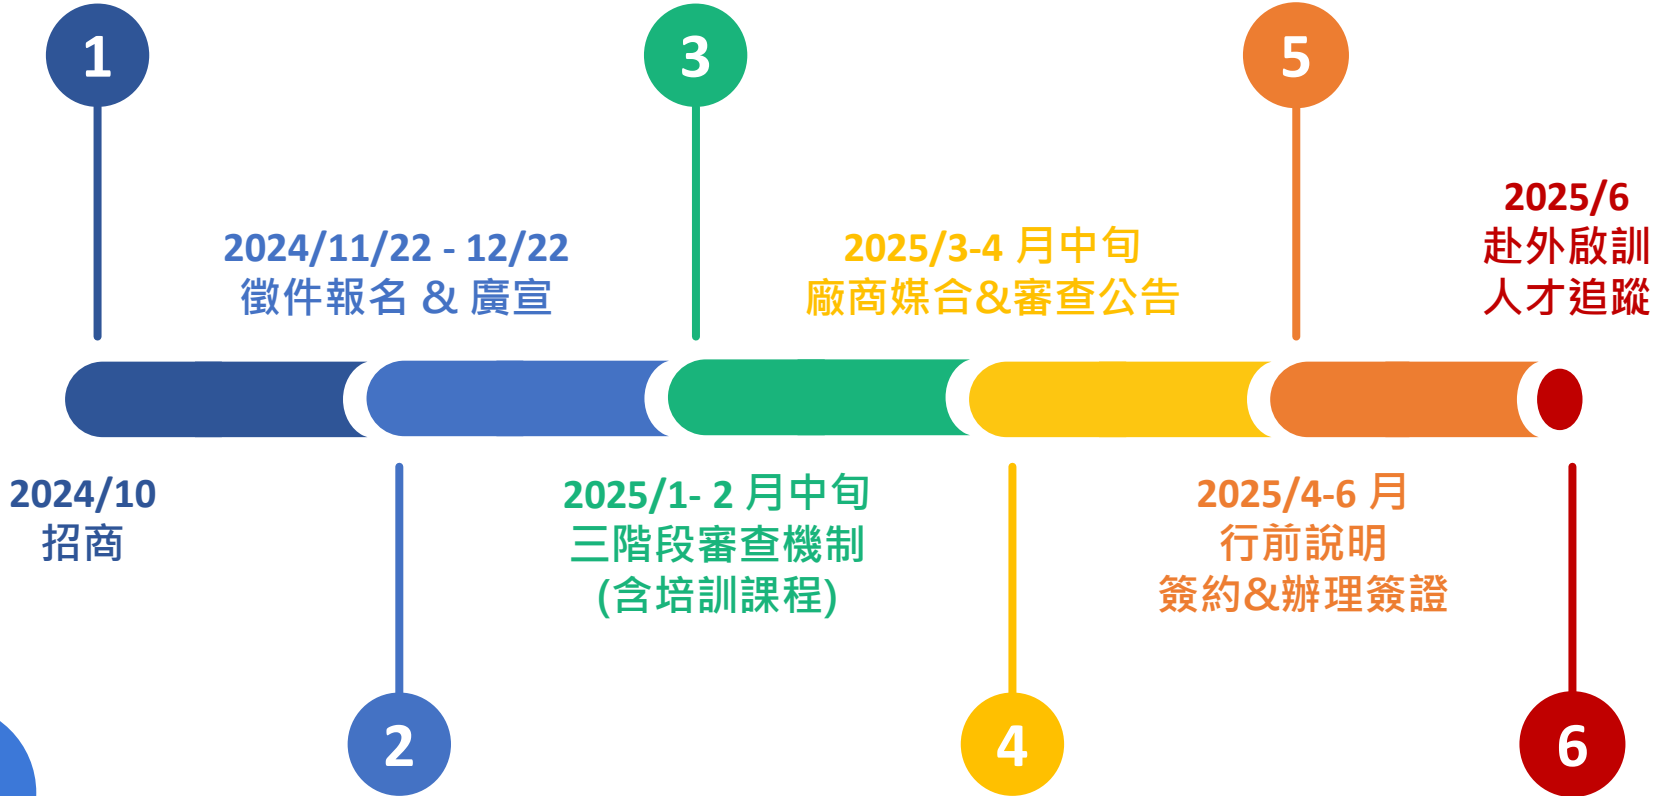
1

2024/10
招商

2

2024/11/22 - 12/22
徵件報名 & 廣宣

3

2025/1- 2 月中旬
三階段審查機制
(含培訓課程)

4

2025/3-4 月中旬
廠商媒合&審查公告

5

2025/4-6 月
行前說明
簽約&辦理簽證

6

2025/6
赴外啟訓
人才追蹤